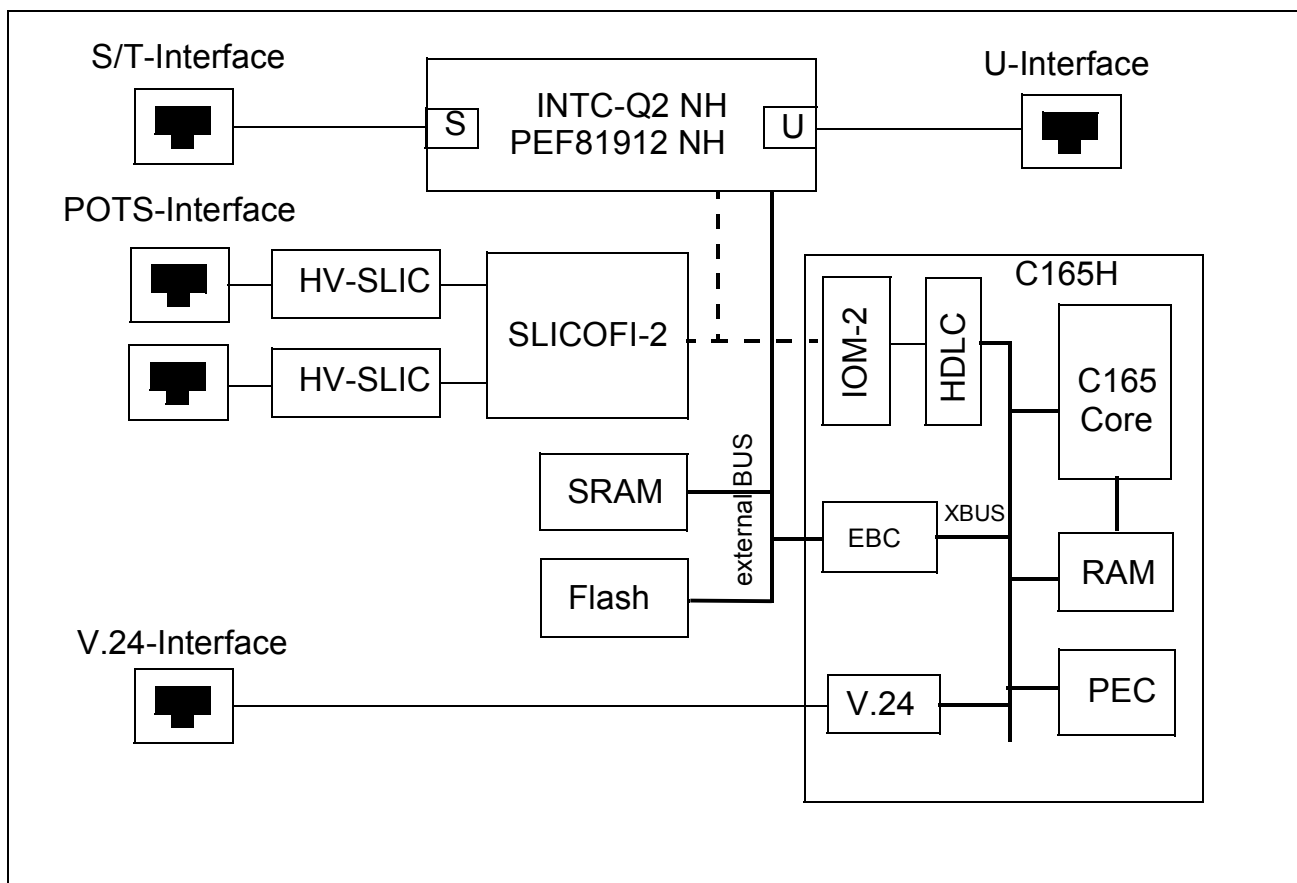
S/T-Interface

INTC-Q2 NH
PEF81912 NH

S

U

U-Interface

POTS-Interface

HV-SLIC

HV-SLIC

SLICOFI-2

C165H

IOM-2

HDLC

C165
Core

SRAM

external BUS

EBC

XBUS

RAM

Flash

V.24-Interface

V.24

PEC